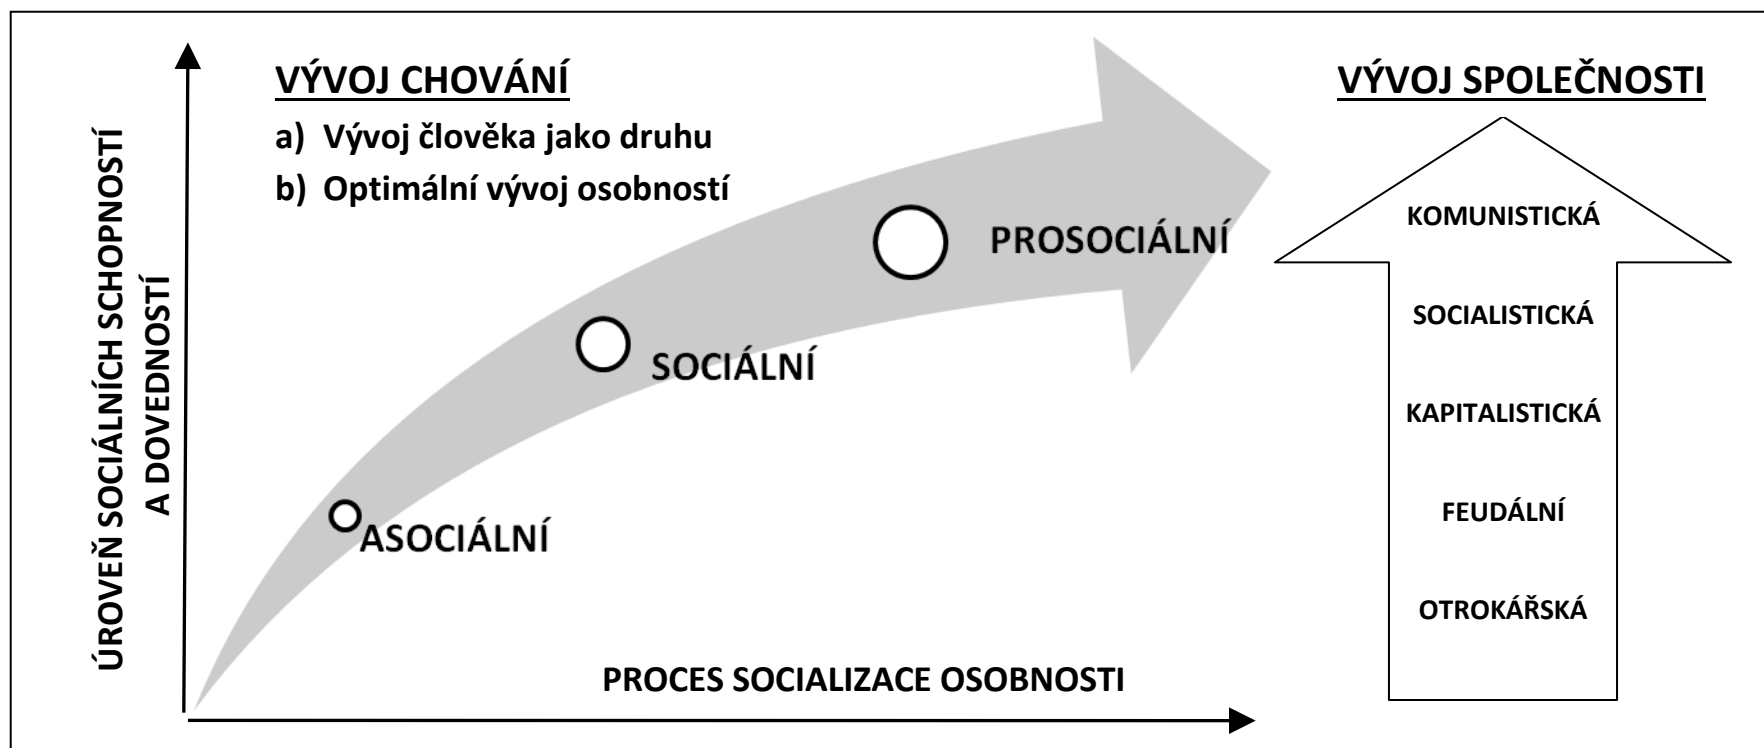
VÝVOJ CHOVÁNÍ

a) Vývoj člověka jako druhu

b) Optimální vývoj osobností

ÚROVEŇ SOCIÁLNÍCH SCHOPNOSTÍ A DOVEDNOSTÍ

PROSOCIÁLNÍ

SOCIÁLNÍ

ASOCIÁLNÍ

PROCES SOCIALIZACE OSOBNOSTI

VÝVOJ SPOLEČNOSTI

KOMUNISTICKÁ

SOCIALISTICKÁ

KAPITALISTICKÁ

FEUDÁLNÍ

OTROKÁŘSKÁ